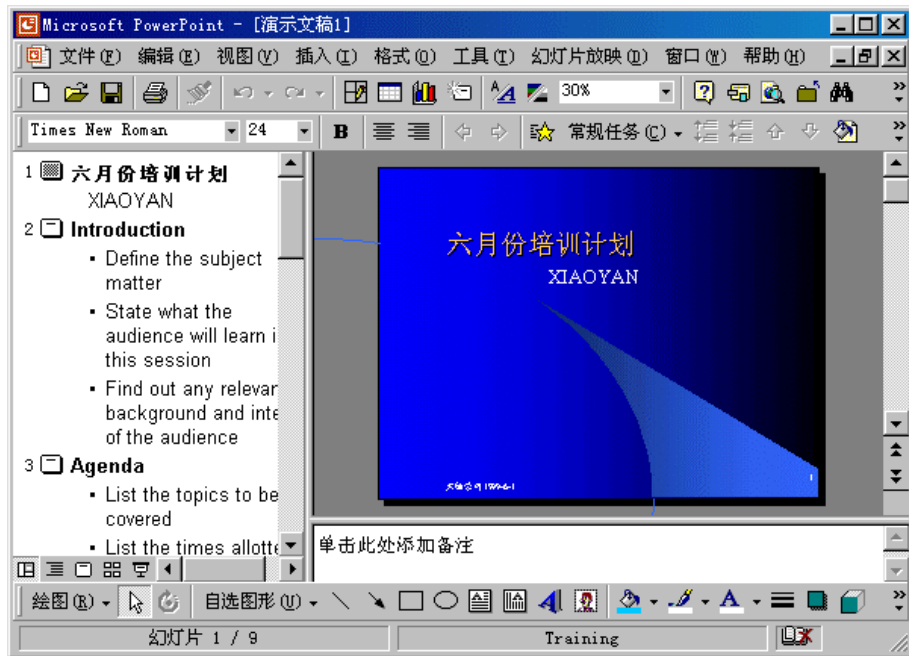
Microsoft PowerPoint - [演示文稿1]

文件(F) 编辑(E) 视图(V) 插入(I) 格式(O) 工具(T) 幻灯片放映(D) 窗口(W) 帮助(H)

30%

Times New Roman 24 B 常规任务(C)

1 六月份培训计划
XIAOYAN
2 Introduction
▪ Define the subject matter
▪ State what the audience will learn i this session
▪ Find out any relevar background and inte of the audience
3 Agenda
▪ List the topics to be covered
▪ List the times allotte

六月份培训计划
XIAOYAN
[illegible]
1

单击此处添加备注

绘图(R) 自选图形(U)

幻灯片 1 / 9 Training